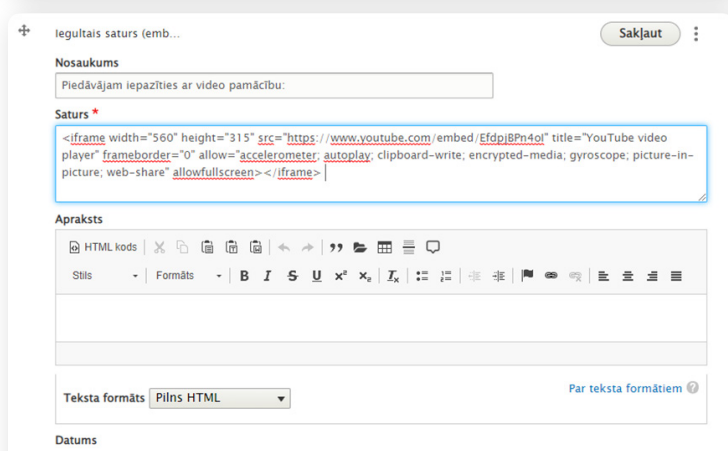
Iegultais saturs (emb...

Sakļaut

Nosaukums

Piedāvājam iepazīties ar video pamācību:

Saturs *

<iframe width="560" height="315" src="https://www.youtube.com/embed/EfdpjBPn4oI" title="YouTube video player" frameborder="0" allow="accelerometer; autoplay; clipboard-write; encrypted-media; gyroscope; picture-in-picture; web-share" allowfullscreen></iframe>

Apraksts

HTML kods

Stils

Formāts

Teksta formāts Pilns HTML

Par teksta formātiem

Datums